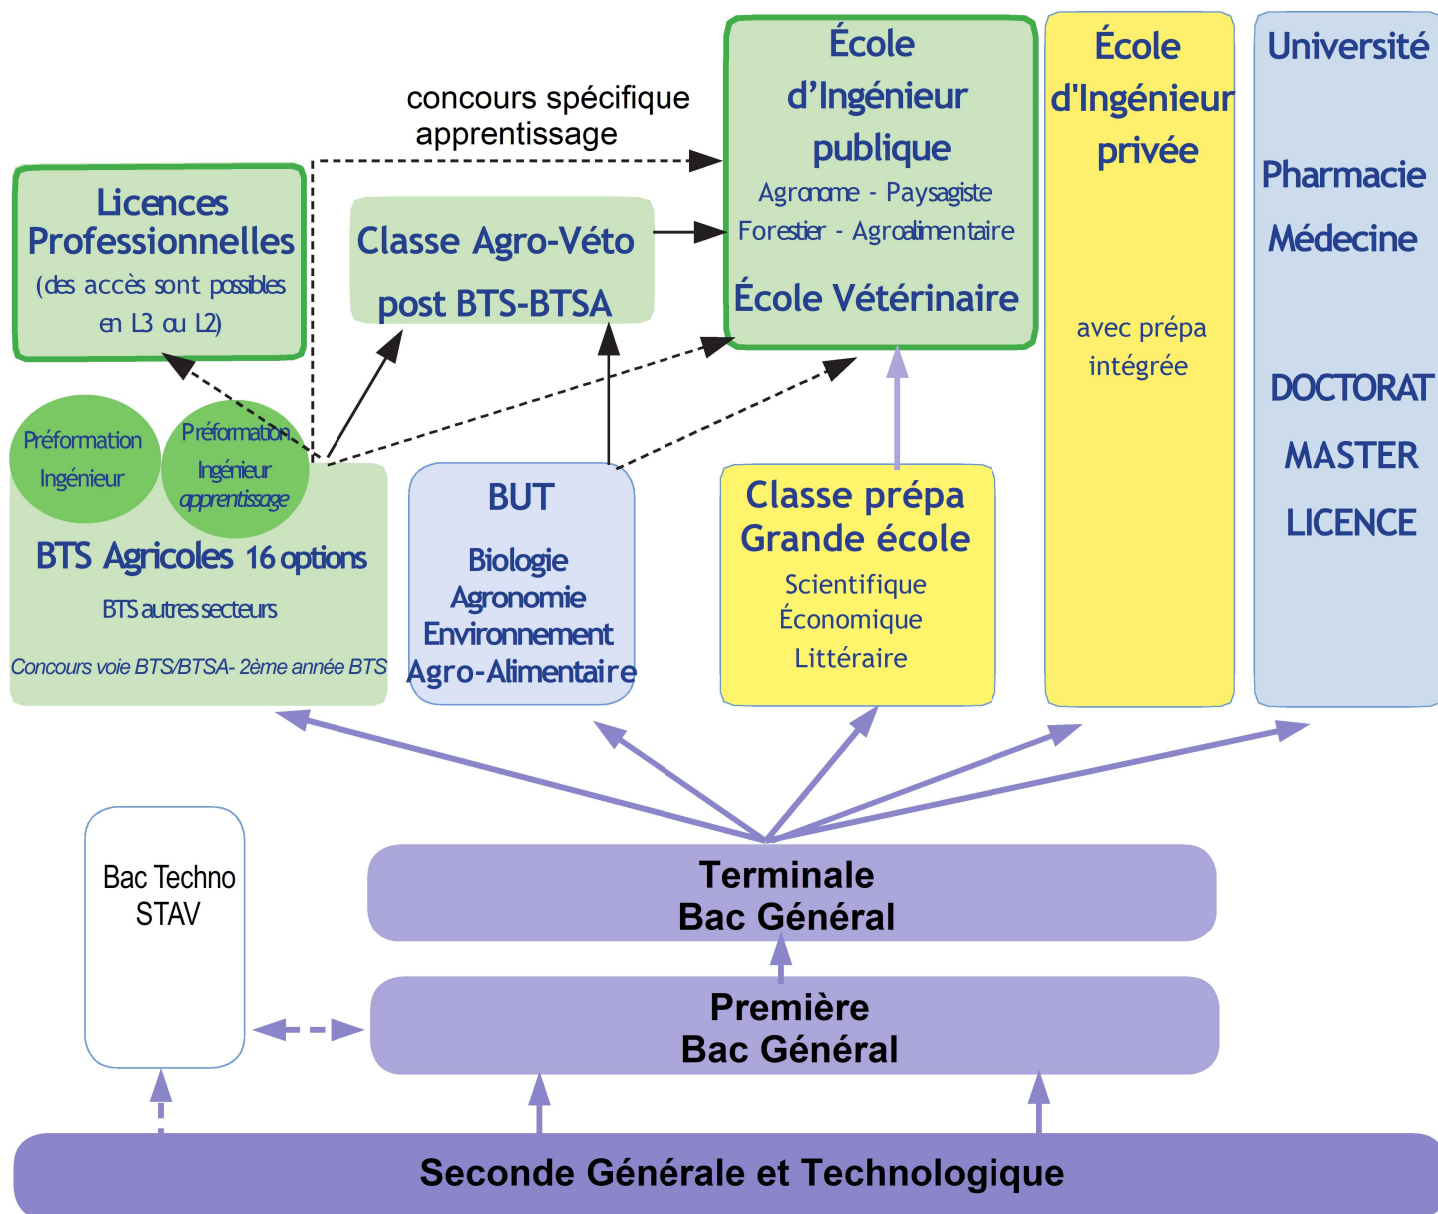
concours spécifique apprentissage

Licences Professionnelles
(des accès sont possibles en L3 ou L2)

Classe Agro-Véto
post BTS-BTSA

École
d'Ingénieur
publique
Agronome - Paysagiste
Forestier - Agroalimentaire
École Vétérinaire

École
d'Ingénieur
privée

avec prépa
intégrée

Université

Pharmacie
Médecine

DOCTORAT
MASTER
LICENCE

Préformation
Ingénieur

Préformation
Ingénieur
apprentissage

BTS Agricoles 16 options
BTS autres secteurs
Concours voie BTS/BTSA- 2ème année BTS

BUT
Biologie
Agronomie
Environnement
Agro-Alimentaire

Classe prépa
Grande école
Scientifique
Économique
Littéraire

Bac Techno
STAV

Terminale
Bac Général

Première
Bac Général

Seconde Générale et Technologique